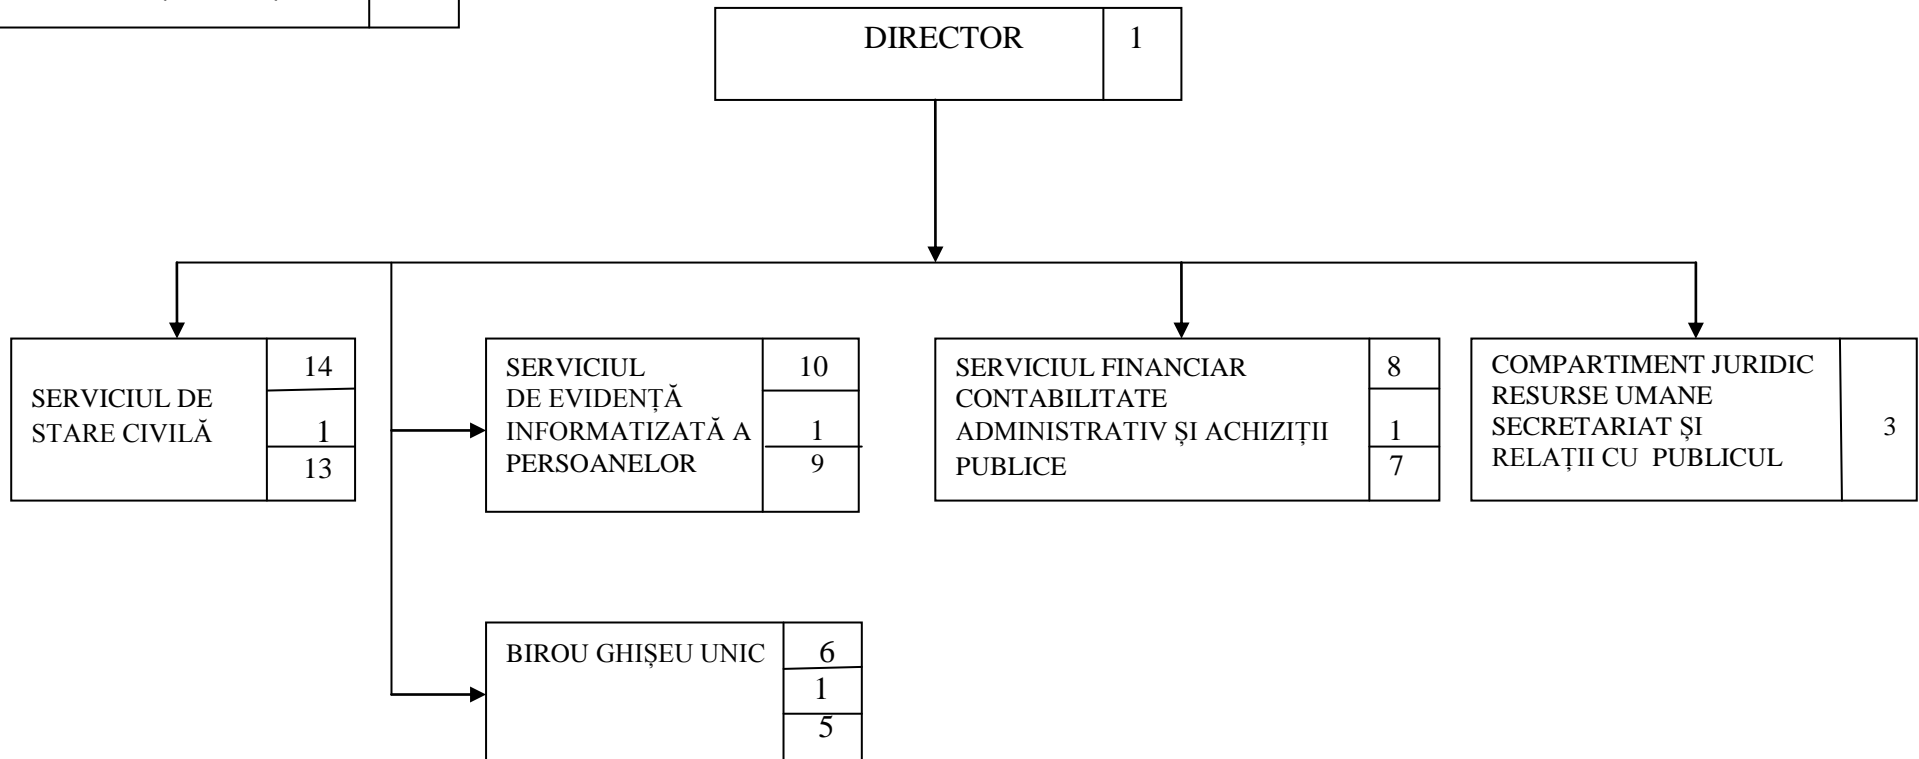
DIRECTOR 1

SERVICIUL DE STARE CIVILĂ
14
1
13

SERVICIUL DE EVIDENȚĂ INFORMATIZATĂ A PERSOANELOR
10
1
9

SERVICIUL FINANCIAR CONTABILITATE ADMINISTRATIV ȘI ACHIZIȚII PUBLICE
8
1
7

COMPARTIMENT JURIDIC RESURSE UMANE SECRETARIAT ȘI RELAȚII CU PUBLICUL
3

BIROU GHIȘEU UNIC
6
1
5